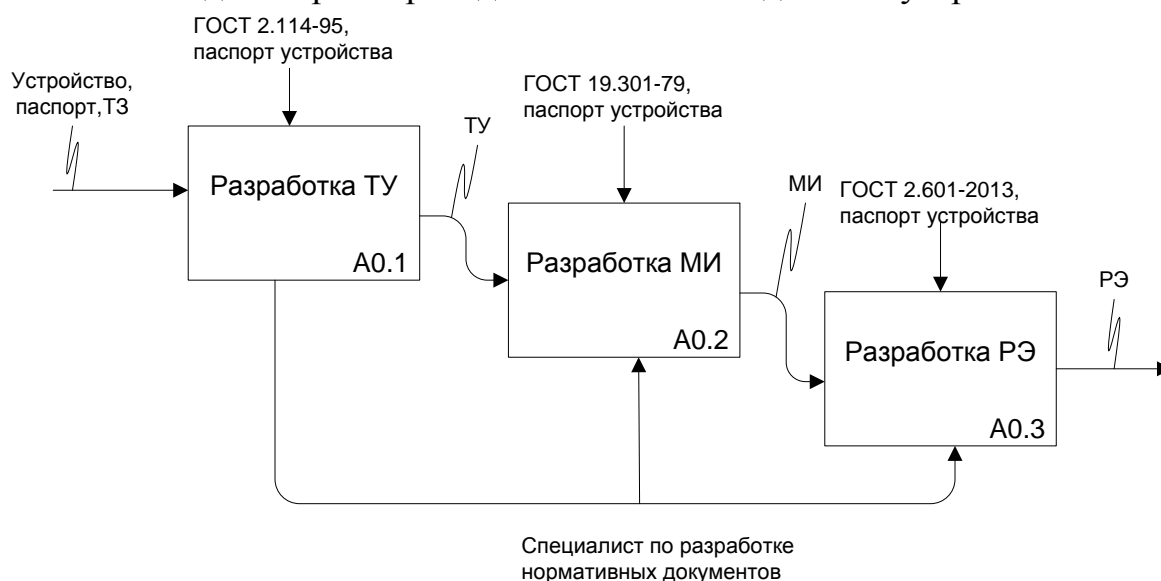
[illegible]

ГОСТ 2.114-95, паспорт устройства

Устройство, паспорт,ТЗ

Разработка ТУ

А0.1

ТУ

ГОСТ 19.301-79, паспорт устройства

Разработка МИ

А0.2

МИ

ГОСТ 2.601-2013, паспорт устройства

Разработка РЭ

А0.3

РЭ

Специалист по разработке нормативных документов